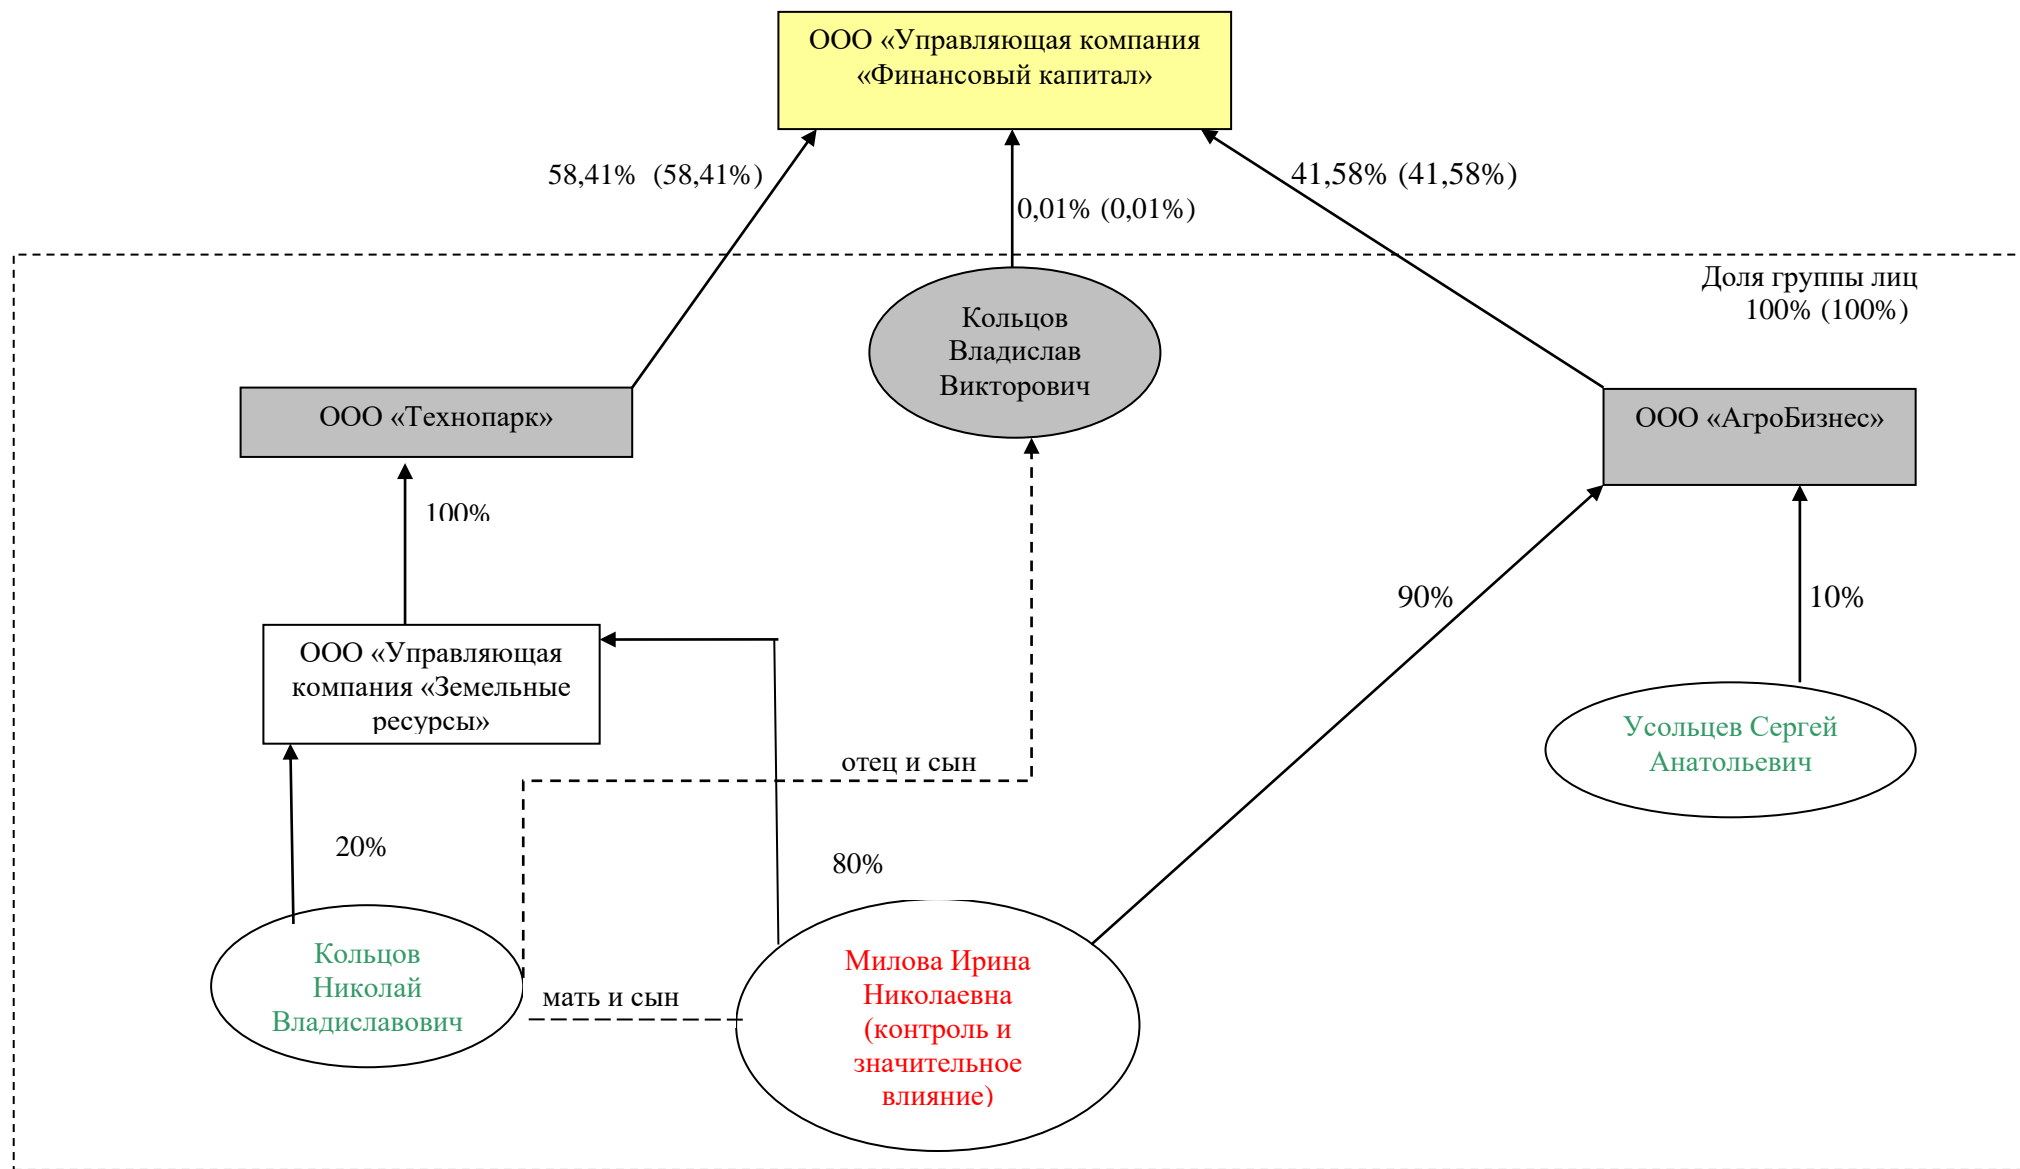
ООО «Управляющая компания «Финансовый капитал»

58,41% (58,41%)

0,01% (0,01%)

41,58% (41,58%)

Доля группы лиц 100% (100%)

Кольцов Владислав Викторович

ООО «Технопарк»

ООО «АгроБизнес»

100%

90%

10%

ООО «Управляющая компания «Земельные ресурсы»

отец и сын

Усольцев Сергей Анатольевич

20%

80%

Кольцов Николай Владиславович

мать и сын

Милова Ирина Николаевна (контроль и значительное влияние)